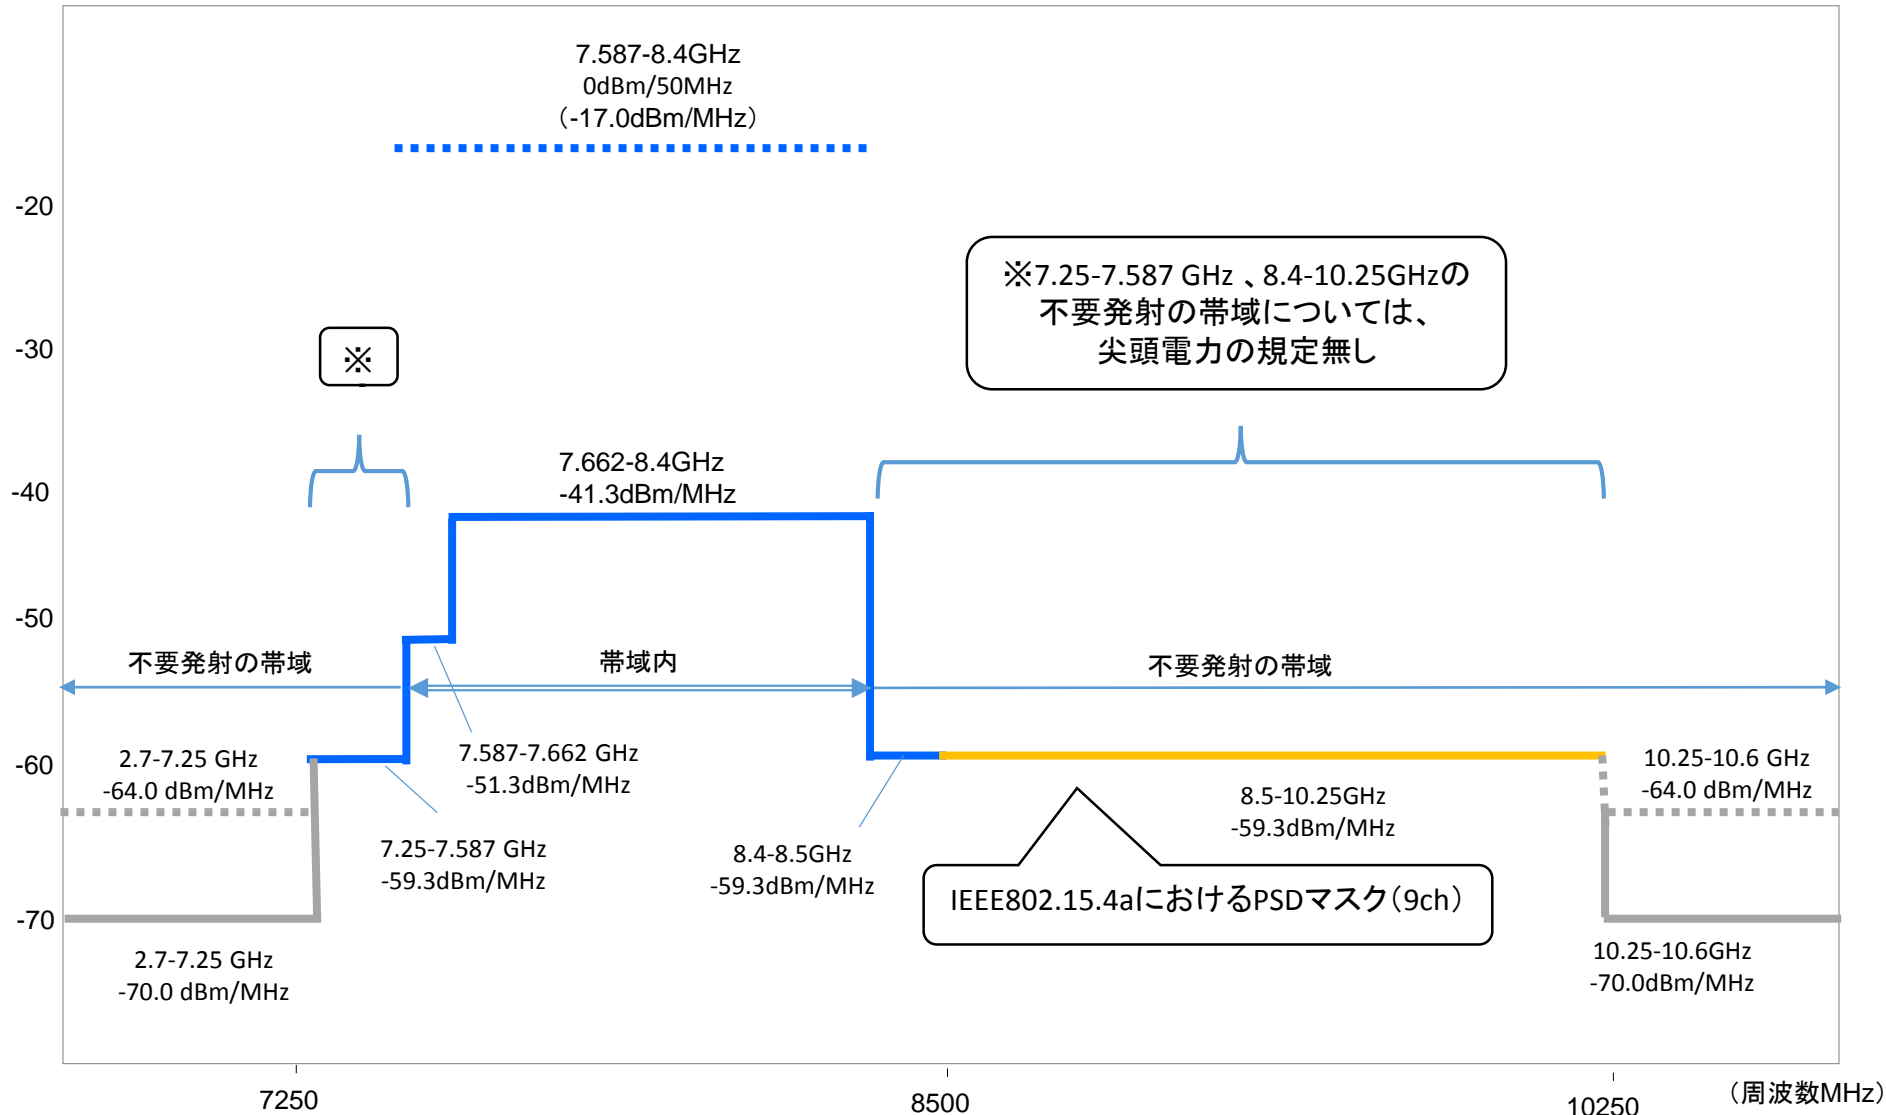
7.587-8.4GHz
0dBm/50MHz
(-17.0dBm/MHz)

-20

※7.25-7.587 GHz 、8.4-10.25GHzの
不要発射の帯域については、
尖頭電力の規定無し

-30

※

-40

7.662-8.4GHz
-41.3dBm/MHz

-50

不要発射の帯域

帯域内

不要発射の帯域

-60

2.7-7.25 GHz
-64.0 dBm/MHz

7.587-7.662 GHz
-51.3dBm/MHz

10.25-10.6 GHz
-64.0 dBm/MHz

8.5-10.25GHz
-59.3dBm/MHz

7.25-7.587 GHz
-59.3dBm/MHz

8.4-8.5GHz
-59.3dBm/MHz

IEEE802.15.4aにおけるPSDマスク(9ch)

-70

2.7-7.25 GHz
-70.0 dBm/MHz

10.25-10.6GHz
-70.0dBm/MHz

7250

8500

10250

(周波数MHz)